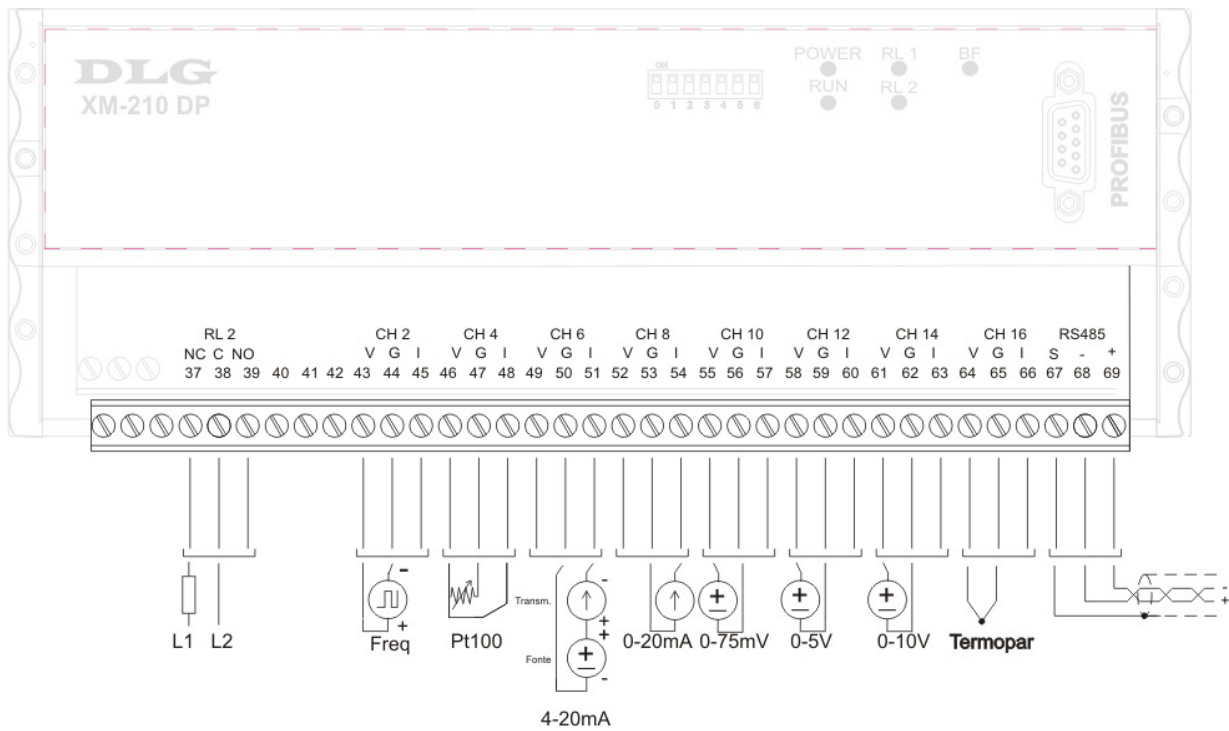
DLG
XM-210 DP

ON
0 1 2 3 4 5 6

POWER
RUN
RL 1
RL 2
BF

PROFIBUS

RL 2
NC C NO
37 38 39 40 41 42

CH 2
V G I
43 44 45

CH 4
V G I
46 47 48

CH 6
V G I
49 50 51

CH 8
V G I
52 53 54

CH 10
V G I
55 56 57

CH 12
V G I
58 59 60

CH 14
V G I
61 62 63

CH 16
V G I
64 65 66

RS485
S - +
67 68 69

L1 L2

-
+
Freq

Pt100

Transm.
Fonte
-
+
+
-
4-20mA

0-20mA 0-75mV 0-5V 0-10V Termopar

-
+